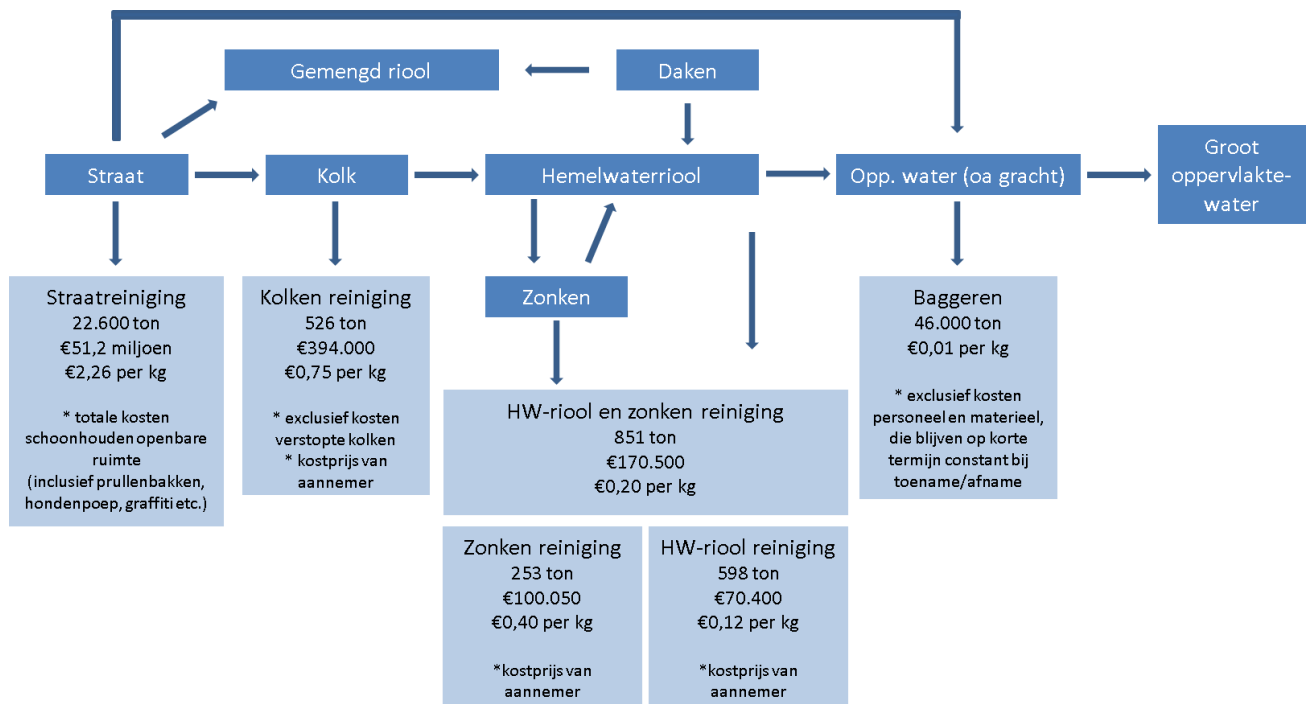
Gemengd riool

Daken

Straat

Kolk

Hemelwaterriool

Opp. water (oa gracht)

Groot oppervlaktewater

Zonken

Straatreiniging
22.600 ton
€51,2 miljoen
€2,26 per kg

* totale kosten schoonhouden openbare ruimte (inclusief prullenbakken, hondenpoep, graffiti etc.)

Kolken reiniging
526 ton
€394.000
€0,75 per kg

* exclusief kosten verstopte kolken
* kostprijs van aannemer

HW-riool en zonken reiniging
851 ton
€170.500
€0,20 per kg

Baggeren
46.000 ton
€0,01 per kg

* exclusief kosten personeel en materieel, die blijven op korte termijn constant bij toename/afname

Zonken reiniging
253 ton
€100.050
€0,40 per kg

*kostprijs van aannemer

HW-riool reiniging
598 ton
€70.400
€0,12 per kg

*kostprijs van aannemer